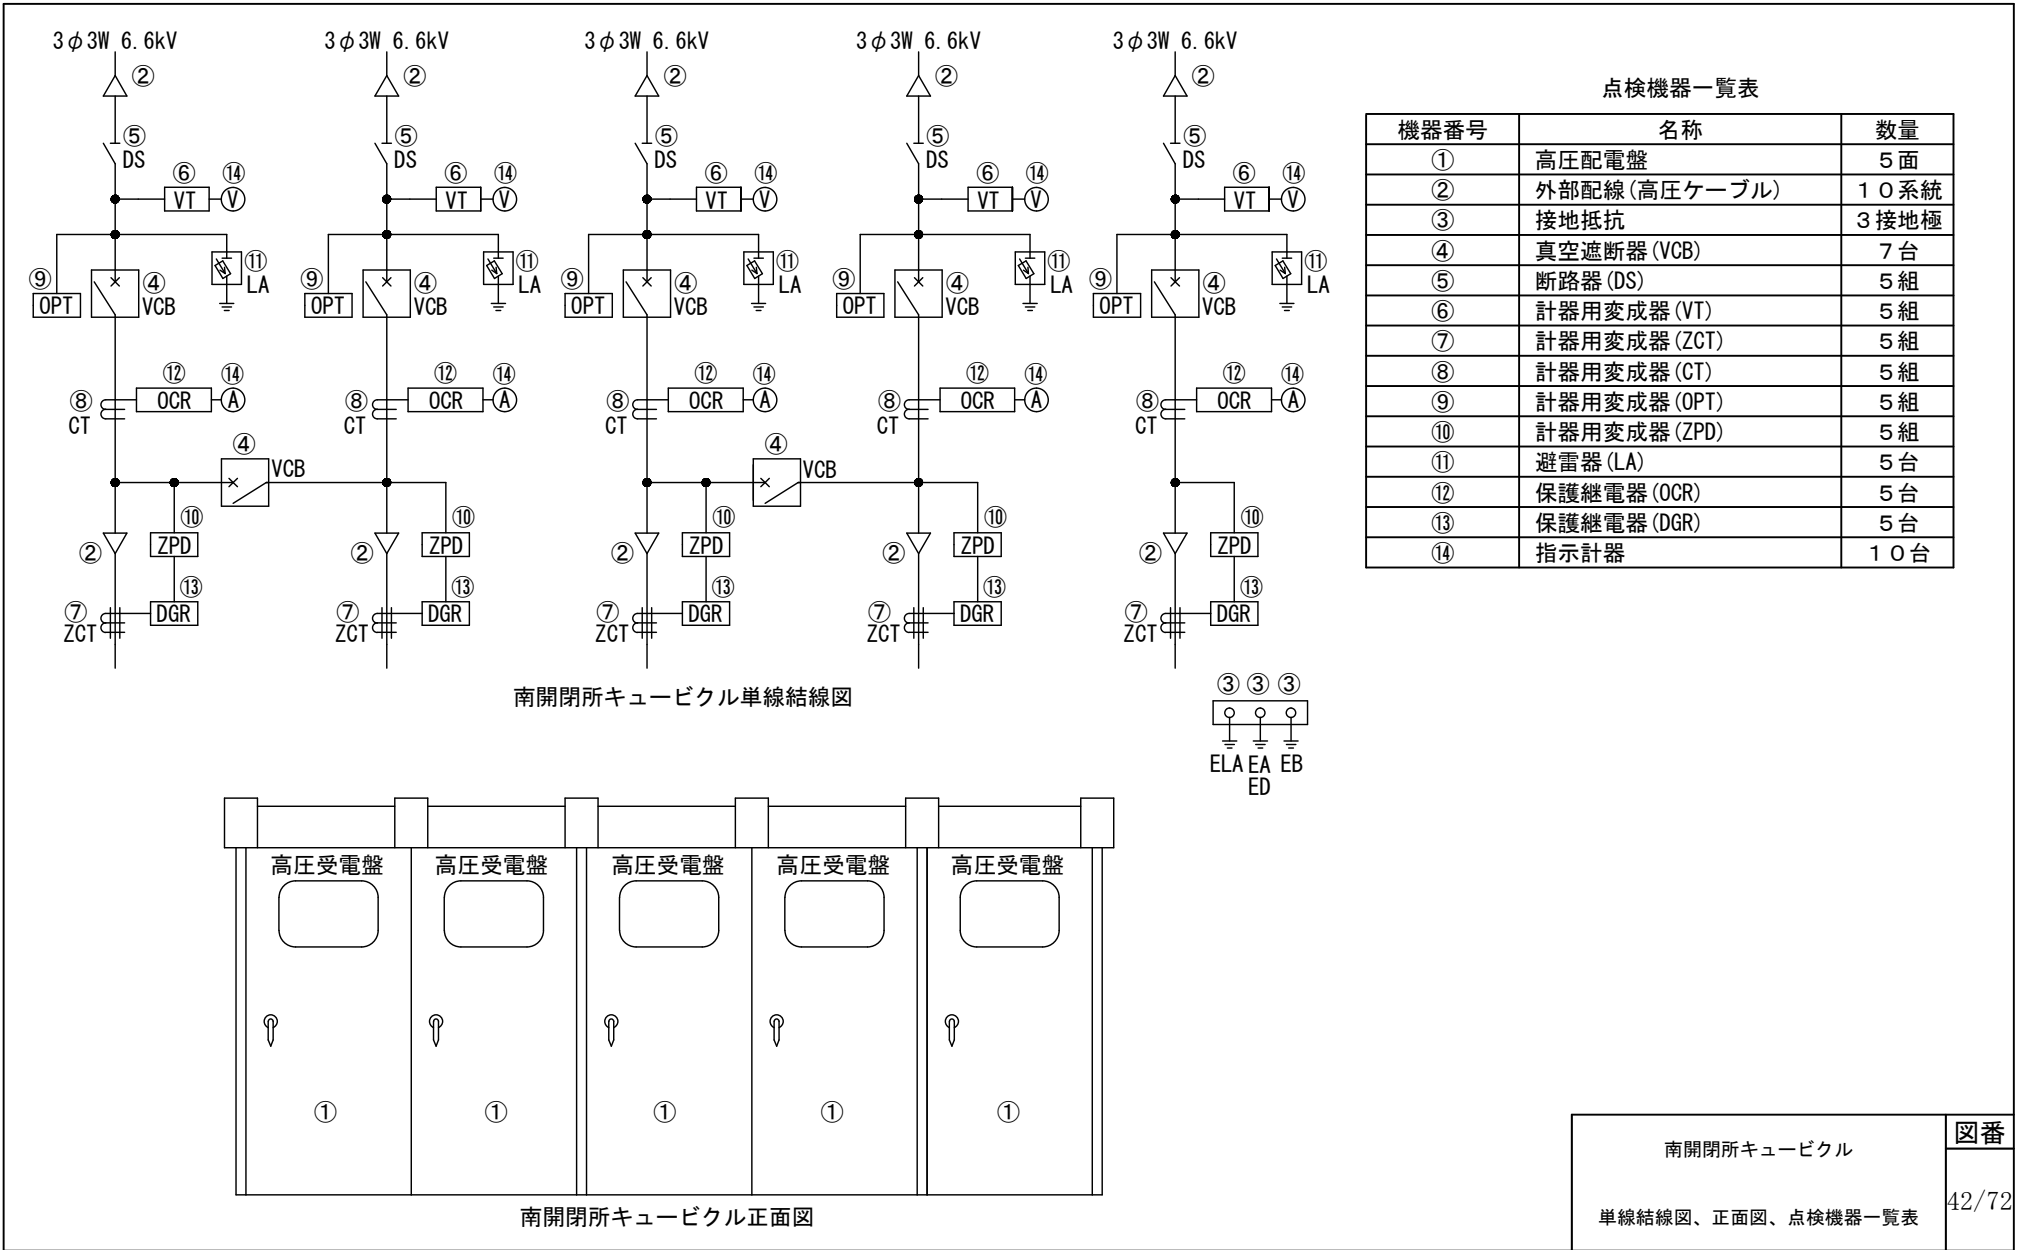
3φ3W 6.6kV
②
⑤
DS
⑥ VT ⑭ V
⑨ OPT
④ VCB
⑪ LA
⑫ OCR ⑭ A
⑧ CT
④ VCB
⑩ ZPD
② 
⑬ DGR
⑦ ZCT

3φ3W 6.6kV
②
⑤
DS
⑥ VT ⑭ V
⑨ OPT
④ VCB
⑪ LA
⑫ OCR ⑭ A
⑧ CT
⑩ ZPD
②
⑬ DGR
⑦ ZCT

3φ3W 6.6kV
②
⑤
DS
⑥ VT ⑭ V
⑨ OPT
④ VCB
⑪ LA
⑫ OCR ⑭ A
⑧ CT
④ VCB
⑩ ZPD
②
⑬ DGR
⑦ ZCT

3φ3W 6.6kV
②
⑤
DS
⑥ VT ⑭ V
⑨ OPT
④ VCB
⑪ LA
⑫ OCR ⑭ A
⑧ CT
⑩ ZPD
②
⑬ DGR
⑦ ZCT

3φ3W 6.6kV
②
⑤
DS
⑥ VT ⑭ V
⑨ OPT
④ VCB
⑪ LA
⑫ OCR ⑭ A
⑧ CT
⑩ ZPD
②
⑬ DGR
⑦ ZCT

南開閉所キュービクル単線結線図

③ ③ ③
ELA EA EB
ED

点検機器一覧表

| 機器番号 | 名称 | 数量 |
|---|---|---|
| ① | 高圧配電盤 | ５面 |
| ② | 外部配線(高圧ケーブル) | １０系統 |
| ③ | 接地抵抗 | ３接地極 |
| ④ | 真空遮断器(VCB) | ７台 |
| ⑤ | 断路器(DS) | ５組 |
| ⑥ | 計器用変成器(VT) | ５組 |
| ⑦ | 計器用変成器(ZCT) | ５組 |
| ⑧ | 計器用変成器(CT) | ５組 |
| ⑨ | 計器用変成器(OPT) | ５組 |
| ⑩ | 計器用変成器(ZPD) | ５組 |
| ⑪ | 避雷器(LA) | ５台 |
| ⑫ | 保護継電器(OCR) | ５台 |
| ⑬ | 保護継電器(DGR) | ５台 |
| ⑭ | 指示計器 | １０台 |

高圧受電盤 ①
高圧受電盤 ①
高圧受電盤 ①
高圧受電盤 ①
高圧受電盤 ①

南開閉所キュービクル正面図

南開閉所キュービクル
単線結線図、正面図、点検機器一覧表
図番
42/72